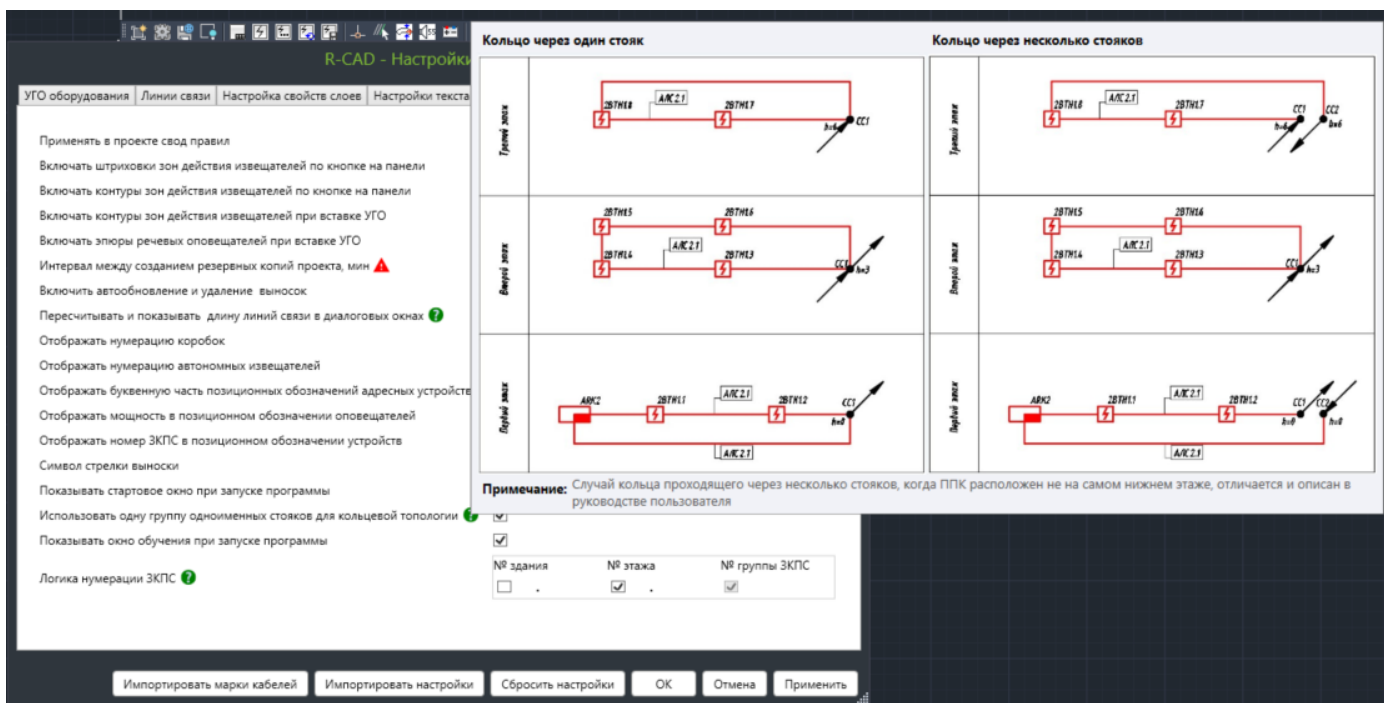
R-CAD - Настройки

УГО оборудования | Линии связи | Настройка свойств слоев | Настройки текста

Применять в проекте свод правил
Включать штриховки зон действия извещателей по кнопке на панели
Включать контуры зон действия извещателей по кнопке на панели
Включать контуры зон действия извещателей при вставке УГО
Включать эпюры речевых оповещателей при вставке УГО
Интервал между созданием резервных копий проекта, мин
Включить автообновление и удаление выносок
Пересчитывать и показывать длину линий связи в диалоговых окнах
Отображать нумерацию коробок
Отображать нумерацию автономных извещателей
Отображать буквенную часть позиционных обозначений адресных устройств
Отображать мощность в позиционном обозначении оповещателей
Отображать номер ЗКПС в позиционном обозначении устройств
Символ стрелки выноски
Показывать стартовое окно при запуске программы
Использовать одну группу одноименных стояков для кольцевой топологии
Показывать окно обучения при запуске программы
Логика нумерации ЗКПС

№ здания . № этажа . № группы ЗКПС

Кольцо через один стояк

Третий этаж
2ВТН1.8 АЛС2.1 2ВТН1.7 СС1 h=6
Второй этаж
2ВТН1.5 2ВТН1.6 2ВТН1.4 АЛС2.1 2ВТН1.3 СС1 h=3
Первый этаж
АВК2 2ВТН1.1 АЛС2.1 2ВТН1.2 СС1 h=0 АЛС2.1

Кольцо через несколько стояков

Третий этаж
2ВТН1.8 АЛС2.1 2ВТН1.7 СС1 СС2 h=6 h=6
Второй этаж
2ВТН1.5 2ВТН1.6 2ВТН1.4 АЛС2.1 2ВТН1.3 СС1 h=3
Первый этаж
АВК2 2ВТН1.1 АЛС2.1 2ВТН1.2 СС1 СС2 h=0 h=0 АЛС2.1

Примечание: Случай кольца проходящего через несколько стояков, когда ППК расположен не на самом нижнем этаже, отличается и описан в руководстве пользователя

Импортировать марки кабелей | Импортировать настройки | Сбросить настройки | ОК | Отмена | Применить